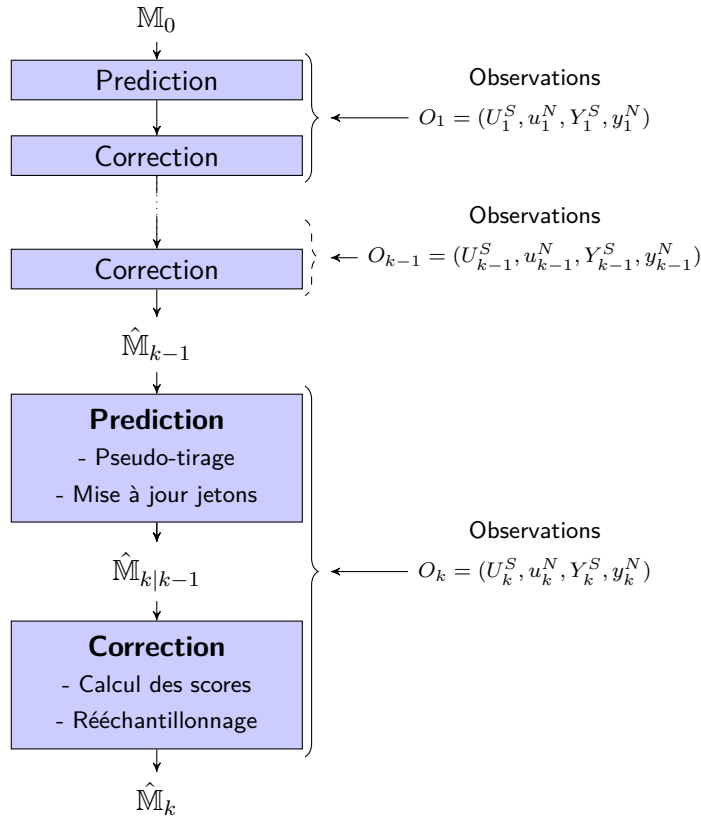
$\mathbb{M}_0$

Prediction

Correction

Observations

$O_1 = (U_1^S, u_1^N, Y_1^S, y_1^N)$

Correction

Observations

$O_{k-1} = (U_{k-1}^S, u_{k-1}^N, Y_{k-1}^S, y_{k-1}^N)$

$\hat{\mathbb{M}}_{k-1}$

**Prediction**

- Pseudo-tirage

- Mise à jour jetons

$\hat{\mathbb{M}}_{k|k-1}$

Observations

$O_k = (U_k^S, u_k^N, Y_k^S, y_k^N)$

**Correction**

- Calcul des scores

- Rééchantillonnage

$\hat{\mathbb{M}}_k$